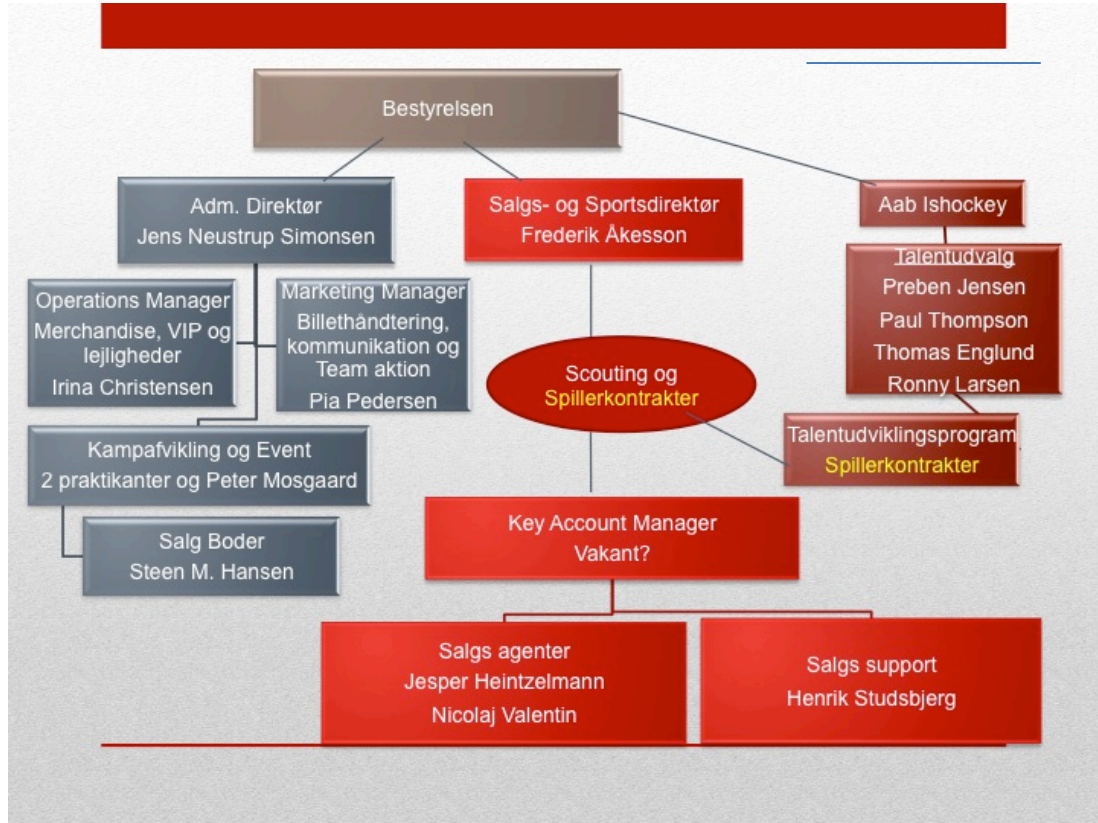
Bestyrelsen

Adm. Direktør
Jens Neustrup Simonsen

Salgs- og Sportsdirektør
Frederik Åkesson

Aab Ishockey

Talentudvalg
Preben Jensen
Paul Thompson
Thomas Englund
Ronny Larsen

Operations Manager
Merchandise, VIP og lejligheder
Irina Christensen

Marketing Manager
Billethåndtering, kommunikation og Team aktion
Pia Pedersen

Scouting og
Spillerkontrakter

Talentudviklingsprogram
Spillerkontrakter

Kampafvikling og Event
2 praktikanter og Peter Mosgaard

Salg Boder
Steen M. Hansen

Key Account Manager
Vakant?

Salgs agenter
Jesper Heintzelmann
Nicolaj Valentin

Salgs support
Henrik Studsbjerg